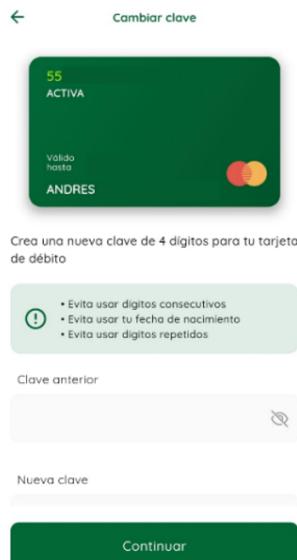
Cambiar clave

55
ACTIVA

Válido hasta
ANDRES

Crea una nueva clave de 4 dígitos para tu tarjeta de débito

• Evita usar dígitos consecutivos
• Evita usar tu fecha de nacimiento
• Evita usar dígitos repetidos

Clave anterior

Nueva clave

Continuar